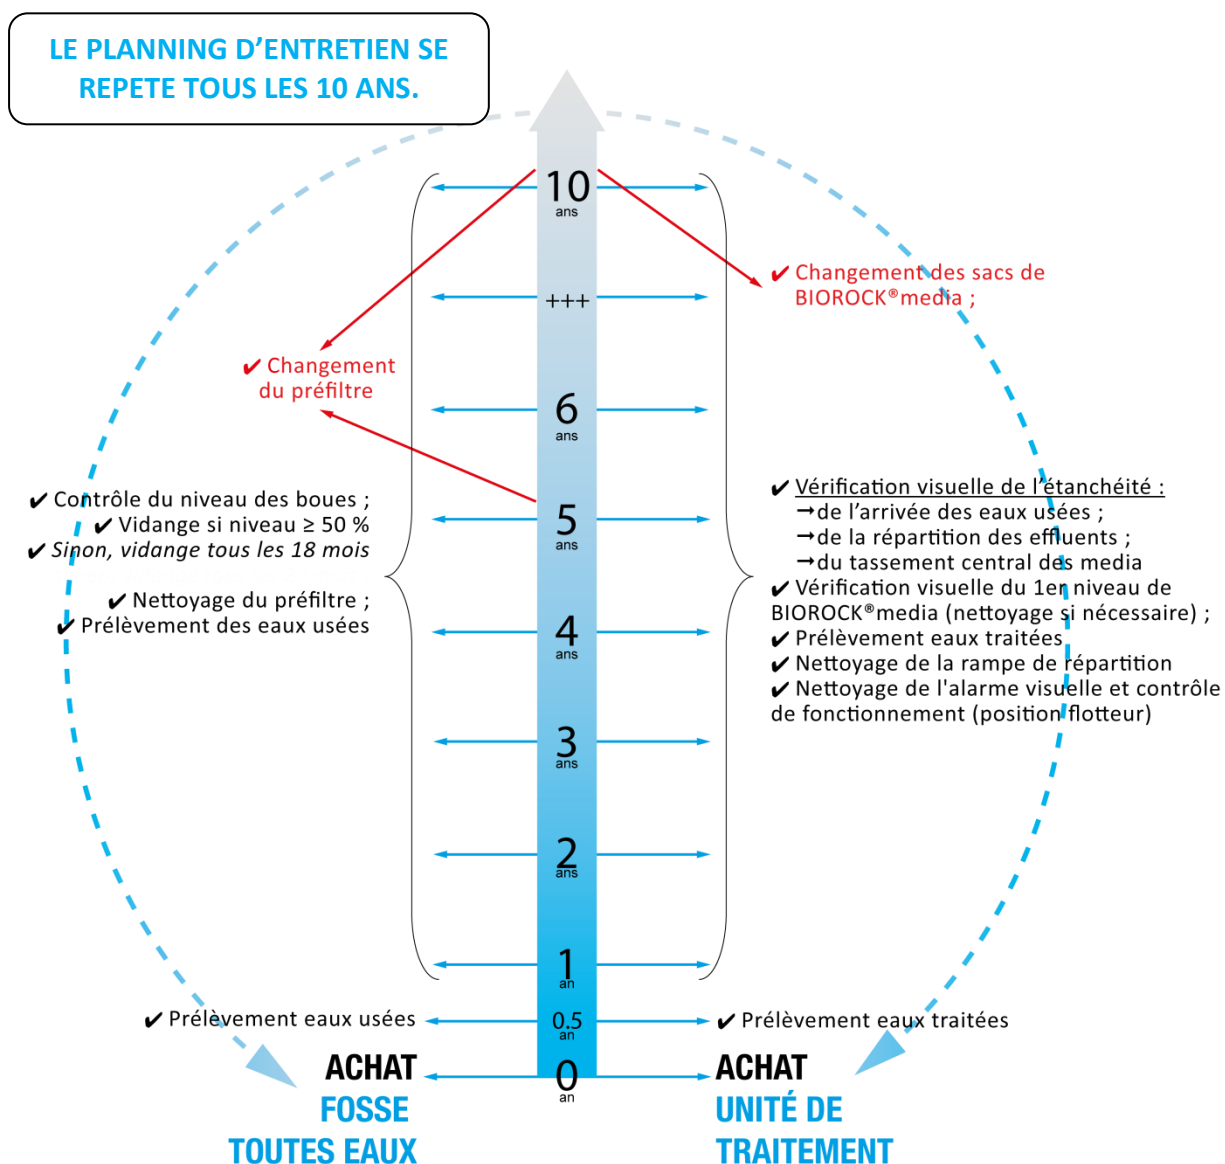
LE PLANNING D'ENTRETIEN SE REPETE TOUS LES 10 ANS.

10 ans

+++

6 ans

5 ans

4 ans

3 ans

2 ans

1 an

0.5 an

0 an

✔ Changement du préfiltre

✔ Changement des sacs de BIOROCK®media ;

✔ Contrôle du niveau des boues ;
✔ Vidange si niveau ≥ 50 %
✔ Sinon, vidange tous les 18 mois

✔ Nettoyage du préfiltre ;
✔ Prélèvement des eaux usées

✔ Vérification visuelle de l'étanchéité :
→de l'arrivée des eaux usées ;
→de la répartition des effluents ;
→du tassement central des media
✔ Vérification visuelle du 1er niveau de BIOROCK®media (nettoyage si nécessaire) ;
✔ Prélèvement eaux traitées
✔ Nettoyage de la rampe de répartition
✔ Nettoyage de l'alarme visuelle et contrôle de fonctionnement (position flotteur)

✔ Prélèvement eaux usées

✔ Prélèvement eaux traitées

ACHAT
FOSSE
TOUTES EAUX

ACHAT
UNITÉ DE
TRAITEMENT